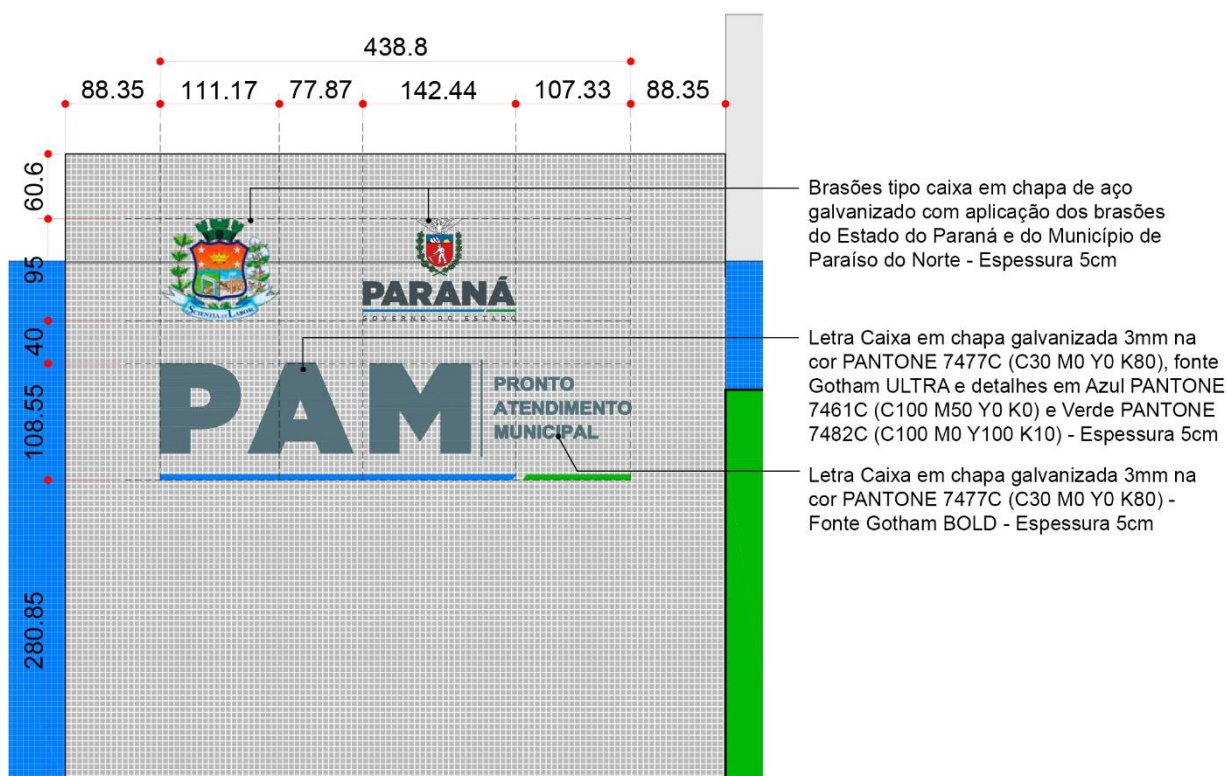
438.8

88.35 111.17 77.87 142.44 107.33 88.35

60.6

95

40

108.55

280.85

SEMENTIA ET LABOR

PARANÁ
GOVERNO DO ESTADO

PAM
PRONTO
ATENDIMENTO
MUNICIPAL

Brasões tipo caixa em chapa de aço galvanizado com aplicação dos brasões do Estado do Paraná e do Município de Paraíso do Norte - Espessura 5cm

Letra Caixa em chapa galvanizada 3mm na cor PANTONE 7477C (C30 M0 Y0 K80), fonte Gotham ULTRA e detalhes em Azul PANTONE 7461C (C100 M50 Y0 K0) e Verde PANTONE 7482C (C100 M0 Y100 K10) - Espessura 5cm

Letra Caixa em chapa galvanizada 3mm na cor PANTONE 7477C (C30 M0 Y0 K80) - Fonte Gotham BOLD - Espessura 5cm